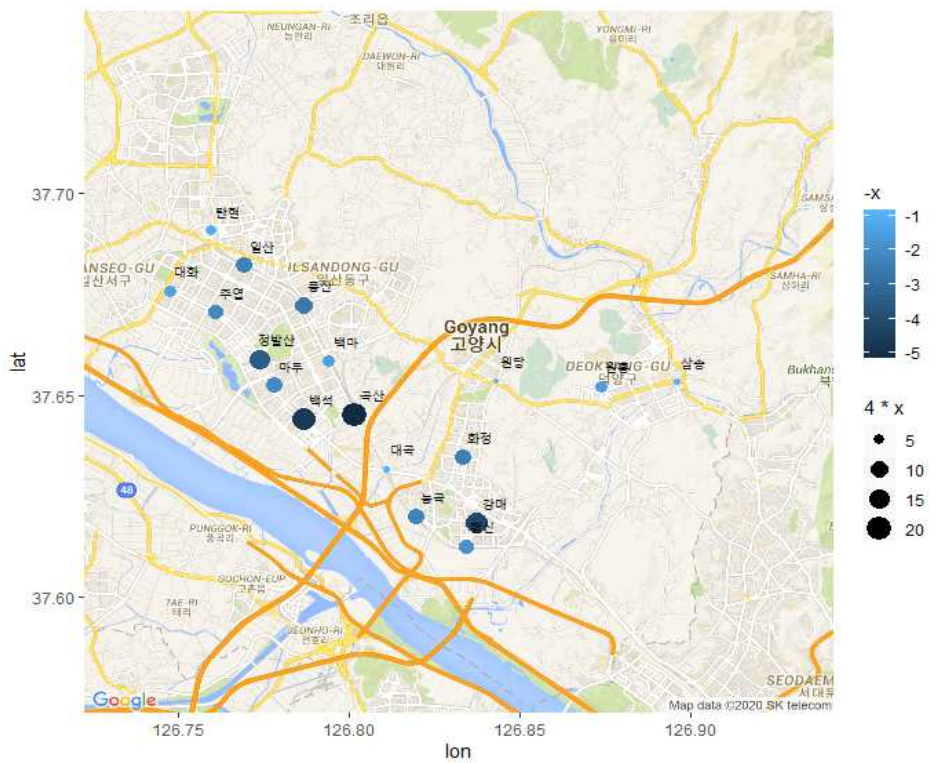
조리읍
NEUNGAN-RI
능안리
DAEWON-RI
대원리
YONGMI-RI
용미리
SAMSA
삼송
탄현
일산
대화
ILSANDONG-GU
일산동구
ILSANSEO-GU
일산서구
주엽
풍산
정발산
백마
마두
Goyang
고양시
원당
DEOKYANG-GU
덕양구
원흥
삼송
SAMHA-RI
삼하리
Bukhans
백석
식사
대곡
화정
능곡
강매
행신
48
PUNGGOK-RI
풍곡리
GOCHON-EUP
고촌읍
TAE-RI
태리
JEONHO-RI
전호리
SEODAEM
서대문
Google
Map data ©2020 SK telecom

lat
lon
37.70
37.65
37.60
126.75
126.80
126.85
126.90

-x
-1
-2
-3
-4
-5

4 * x
5
10
15
20